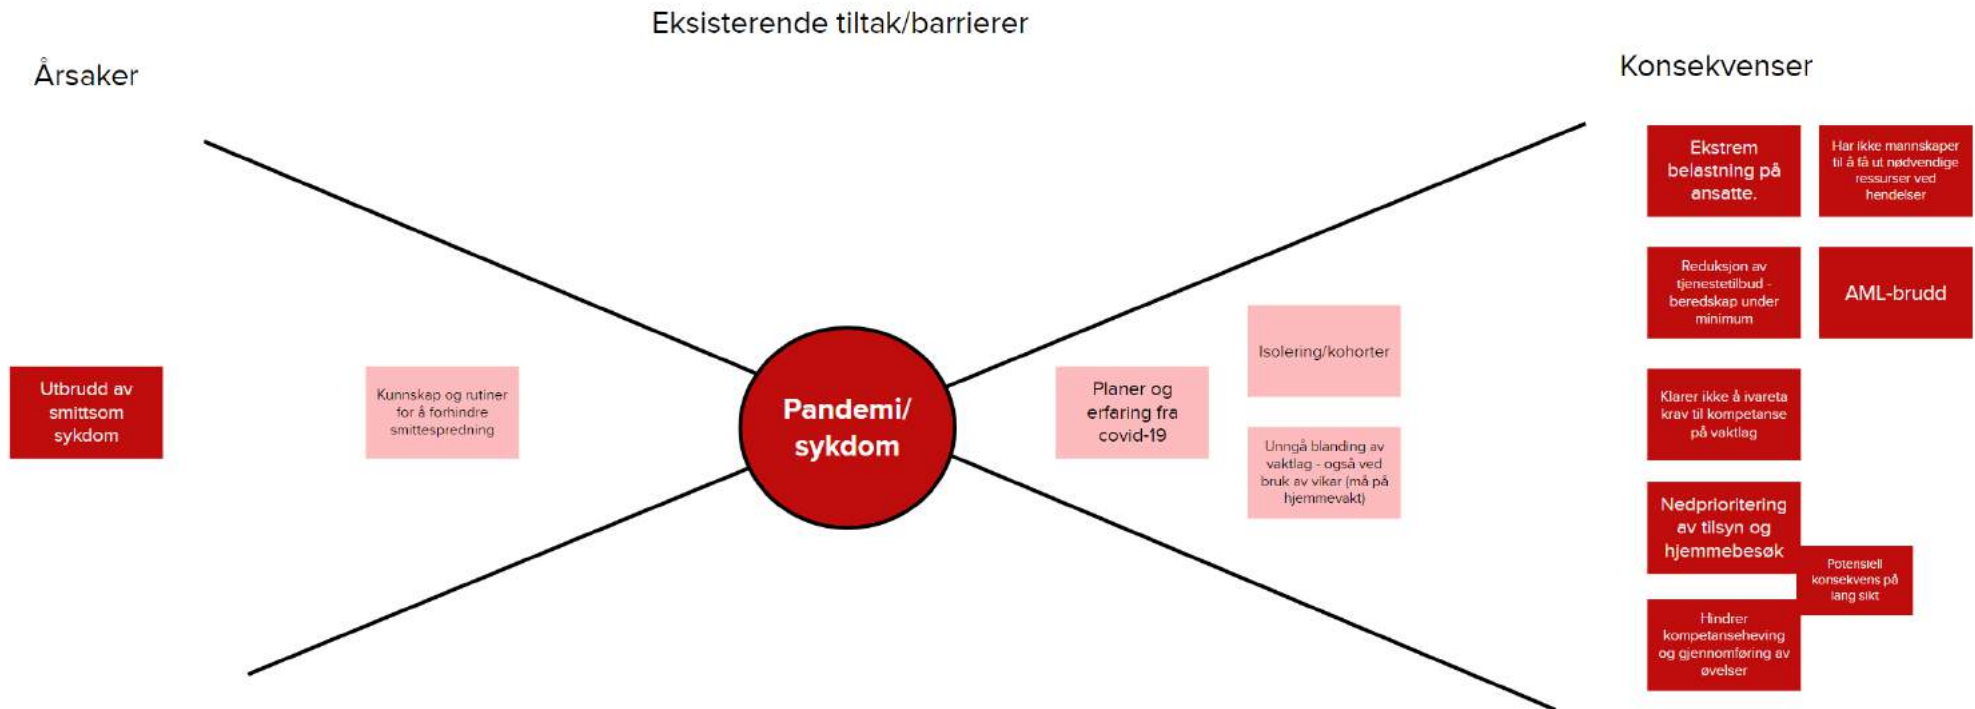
Eksisterende tiltak/barrierer

Årsaker

Konsekvenser

Utbrudd av smittsom sykdom

Kunnskap og rutiner for å forhindre smittespredning

Pandemi/ sykdom

Planer og erfaring fra covid-19

Isolering/kohorter

Unngå blanding av vaktlag - også ved bruk av vikar (må på hjemmevakt)

Ekstrem belastning på ansatte.

Har ikke mannskaper til å få ut nødvendige ressurser ved hendelser

Reduksjon av tjenestetilbud - beredskap under minimum

AML-brudd

Klarer ikke å ivareta krav til kompetanse på vaktlag

Nedprioritering av tilsyn og hjemmebesøk

Potensiell konsekvens på lang sikt

Hindrer kompetanseheving og gjennomføring av øvelser